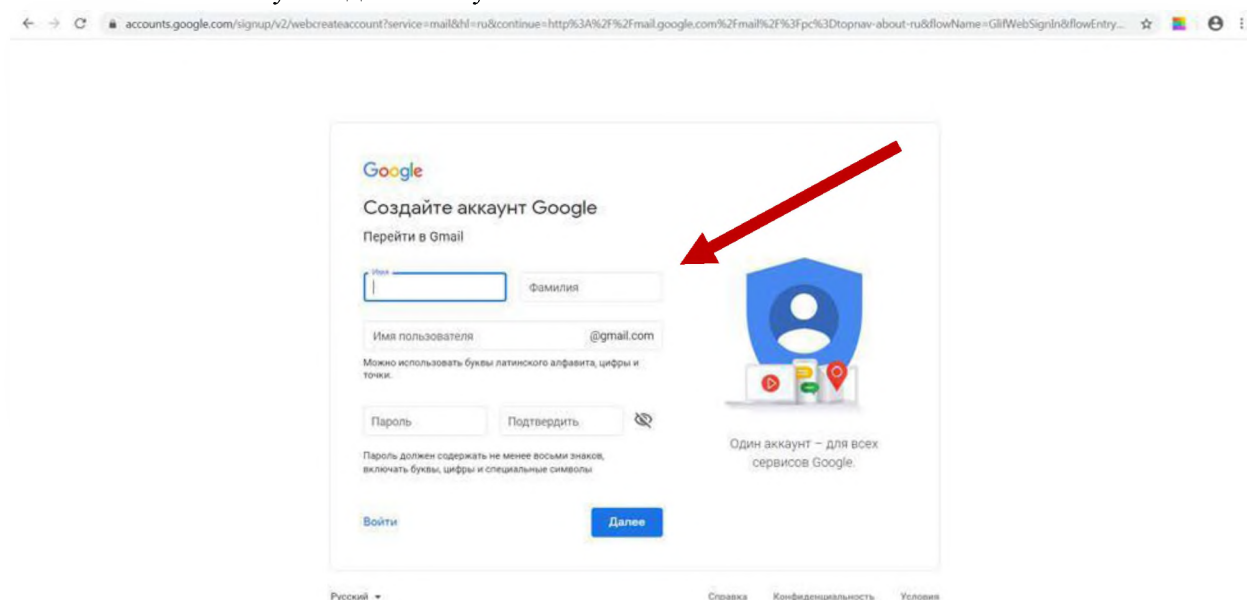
accounts.google.com/signup/v2/webcreateaccount?service=mail&hl=ru&continue=http%3A%2F%2Fmail.google.com%2Fmail%2F%3Fpc%3Dtopnav-about-ru&flowName=GlifWebSignIn&flowEntry...

Google

Создайте аккаунт Google

Перейти в Gmail

Имя

Фамилия

Имя пользователя @gmail.com

Можно использовать буквы латинского алфавита, цифры и точки.

Пароль

Подтвердить

Пароль должен содержать не менее восьми знаков, включать буквы, цифры и специальные символы

Войти

Далее

Один аккаунт – для всех сервисов Google.

Русский ▾

Справка Конфиденциальность Условия